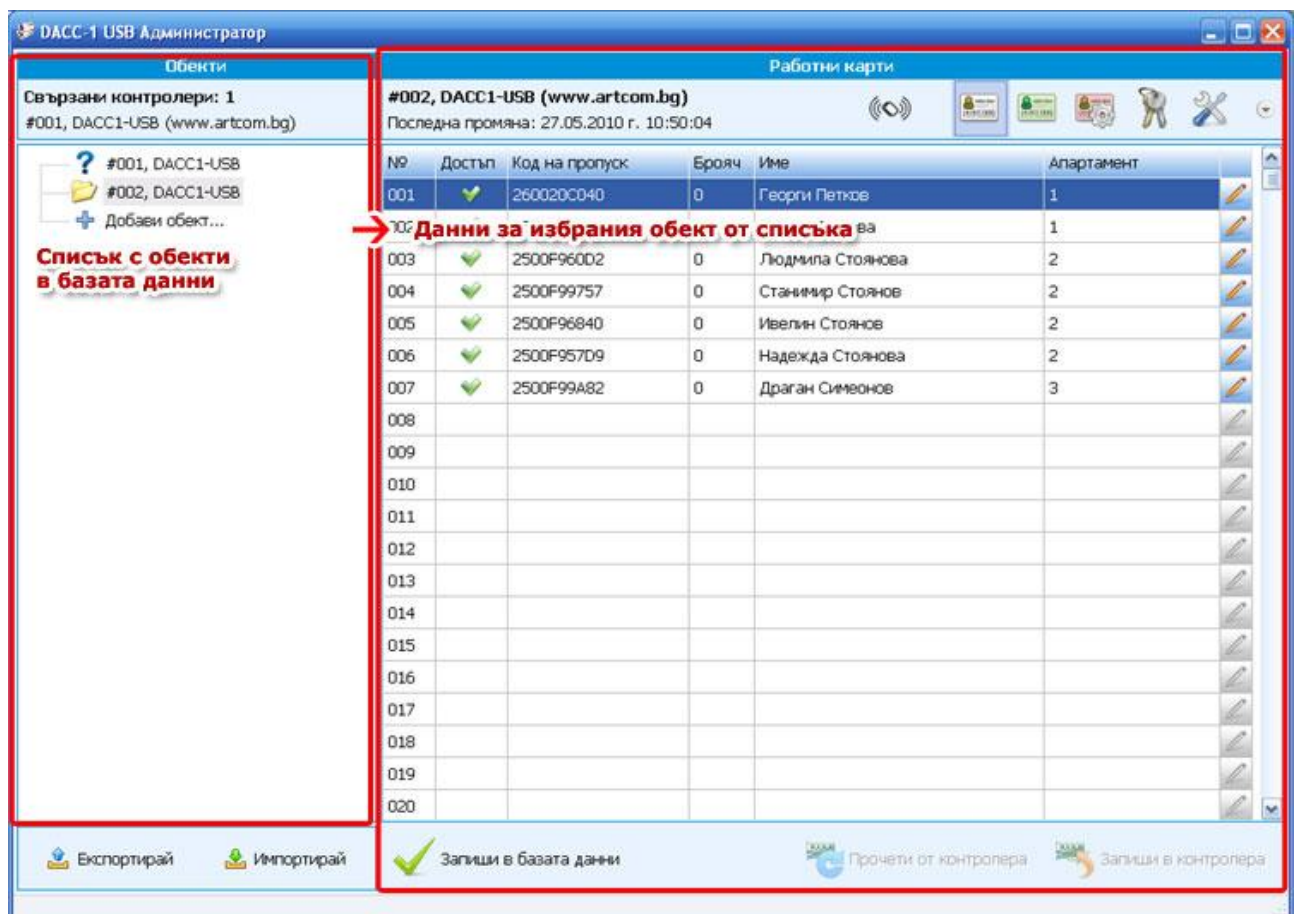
DACC-1 USB Администратор

Обекти

Свързани контролери: 1
#001, DACC1-USB (www.artcom.bg)

#001, DACC1-USB
#002, DACC1-USB
Добави обект...

Списък с обекти в базата данни

Експортирай   Импортирай

Работни карти

#002, DACC1-USB (www.artcom.bg)
Последна промяна: 27.05.2010 г. 10:50:04

Данни за избрания обект от списъка

| № | Достъп | Код на пропуск | Брояч | Име | Апартамент |
|---|---|---|---|---|---|
| 001 | ✔ | 260020C040 | 0 | Георги Петков | 1 |
| 002 | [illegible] | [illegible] | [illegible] | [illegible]ва | 1 |
| 003 | ✔ | 2500F960D2 | 0 | Людмила Стоянова | 2 |
| 004 | ✔ | 2500F99757 | 0 | Станимир Стоянов | 2 |
| 005 | ✔ | 2500F96840 | 0 | Ивелин Стоянов | 2 |
| 006 | ✔ | 2500F957D9 | 0 | Надежда Стоянова | 2 |
| 007 | ✔ | 2500F99A82 | 0 | Драган Симеонов | 3 |
| 008 | | | | | |
| 009 | | | | | |
| 010 | | | | | |
| 011 | | | | | |
| 012 | | | | | |
| 013 | | | | | |
| 014 | | | | | |
| 015 | | | | | |
| 016 | | | | | |
| 017 | | | | | |
| 018 | | | | | |
| 019 | | | | | |
| 020 | | | | | |

Запиши в базата данни   Прочети от контролера   Запиши в контролера